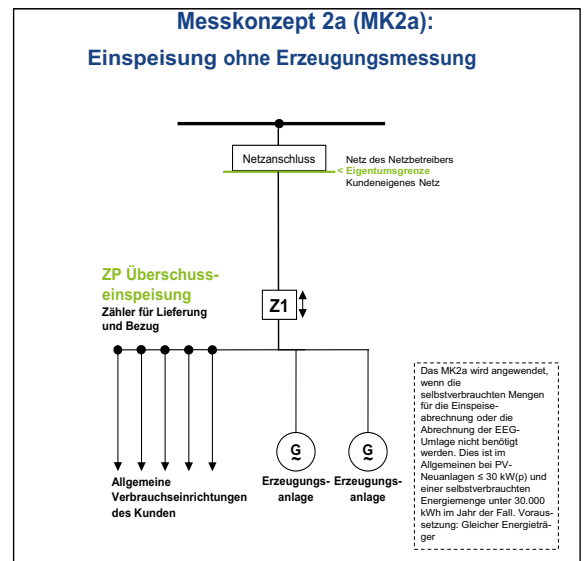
Messkonzept 2a (MK2a):

Einspeisung ohne Erzeugungsmessung

Netzanschluss

Netz des Netzbetreibers
< Eigentumsgrenze
Kundeneigenes Netz

ZP Überschusseinspeisung
Zähler für Lieferung und Bezug

Z1

G

G

Allgemeine Verbrauchseinrichtungen des Kunden

Erzeugungsanlage

Erzeugungsanlage

Das MK2a wird angewendet, wenn die selbstverbrauchten Mengen für die Einspeiseabrechnung oder die Abrechnung der EEG-Umlage nicht benötigt werden. Dies ist im Allgemeinen bei PV-Neuanlagen ≤ 30 kW(p) und einer selbstverbrauchten Energiemenge unter 30.000 kWh im Jahr der Fall. Voraussetzung: Gleicher Energieträger